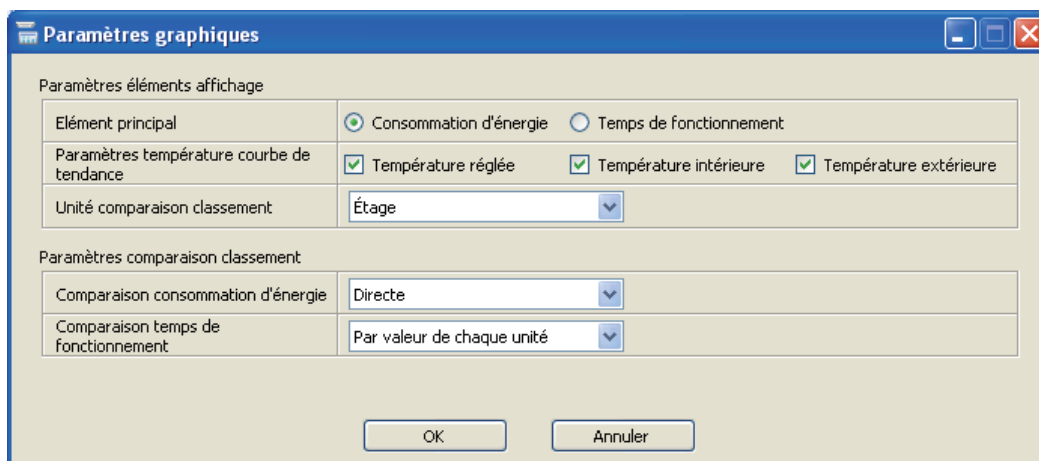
Paramètres graphiques

Paramètres éléments affichage

| | |
|---|---|
| Elément principal | Consommation d'énergie  Temps de fonctionnement |
| Paramètres température courbe de tendance | Température réglée  Température intérieure  Température extérieure |
| Unité comparaison classement | Étage |

Paramètres comparaison classement

| | |
|---|---|
| Comparaison consommation d'énergie | Directe |
| Comparaison temps de fonctionnement | Par valeur de chaque unité |

OK  Annuler